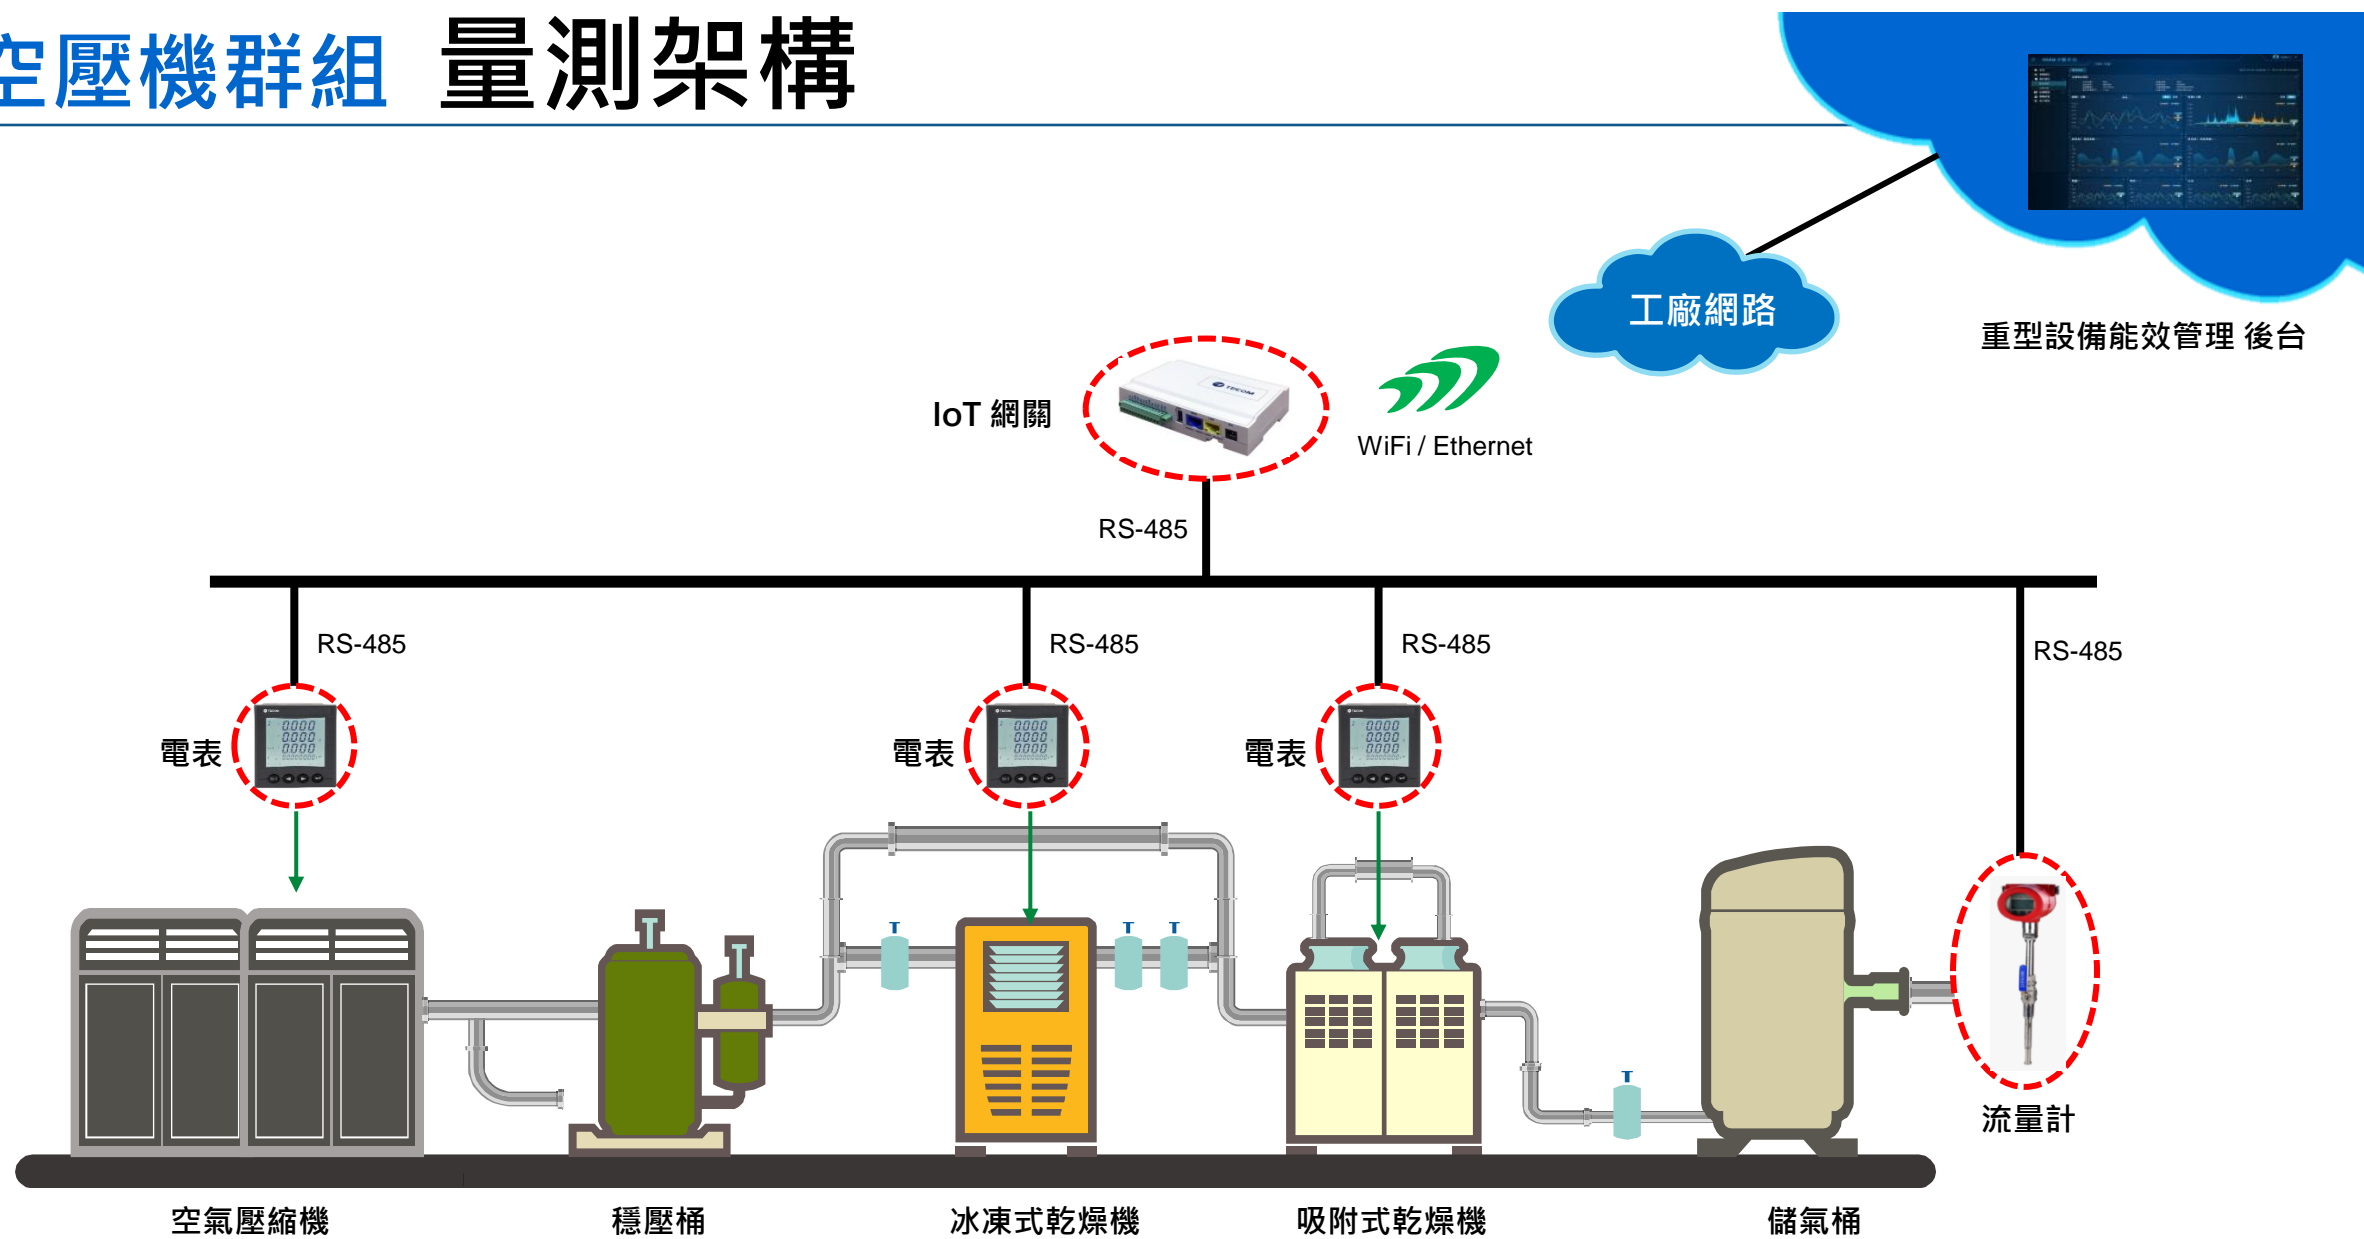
空壓機群組 量測架構

工廠網路

重型設備能效管理 後台

IoT 網關

WiFi / Ethernet

RS-485

RS-485

RS-485

RS-485

RS-485

電表

電表

電表

流量計

空氣壓縮機

穩壓桶

冰凍式乾燥機

吸附式乾燥機

儲氣桶